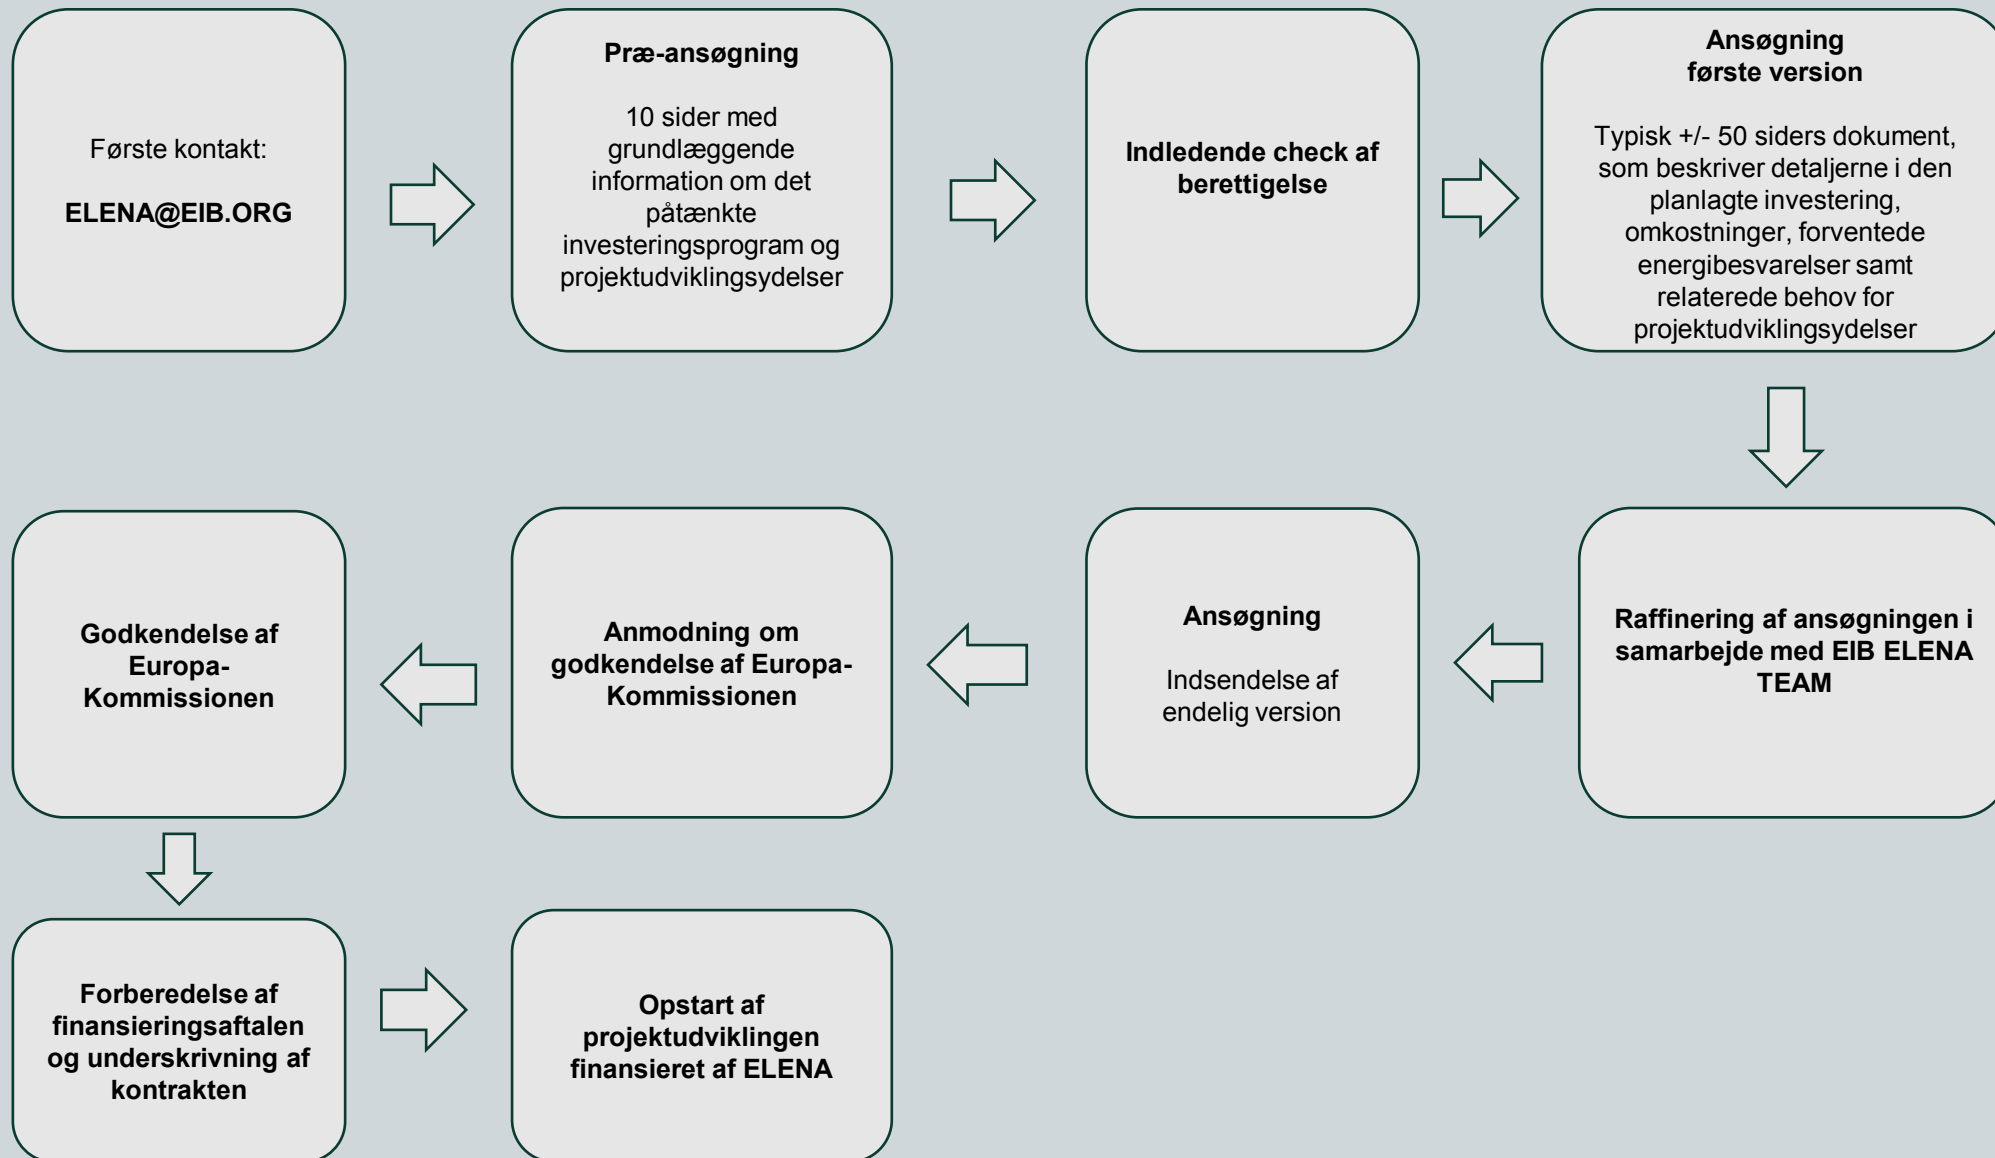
Første kontakt:

ELENA@EIB.ORG

Præ-ansøgning

10 sider med grundlæggende information om det påtænkte investeringsprogram og projektudviklingsydelser

Indledende check af berettigelse

Ansøgning
første version

Typisk +/- 50 siders dokument, som beskriver detaljerne i den planlagte investering, omkostninger, forventede energibesvarelser samt relaterede behov for projektudviklingsydelser

Raffinering af ansøgningen i samarbejde med EIB ELENA TEAM

Ansøgning

Indsendelse af endelig version

Anmodning om godkendelse af Europa-Kommissionen

Godkendelse af Europa-Kommissionen

Forberedelse af finansieringsaftalen og underskrivning af kontrakten

Opstart af projektudviklingen finansieret af ELENA